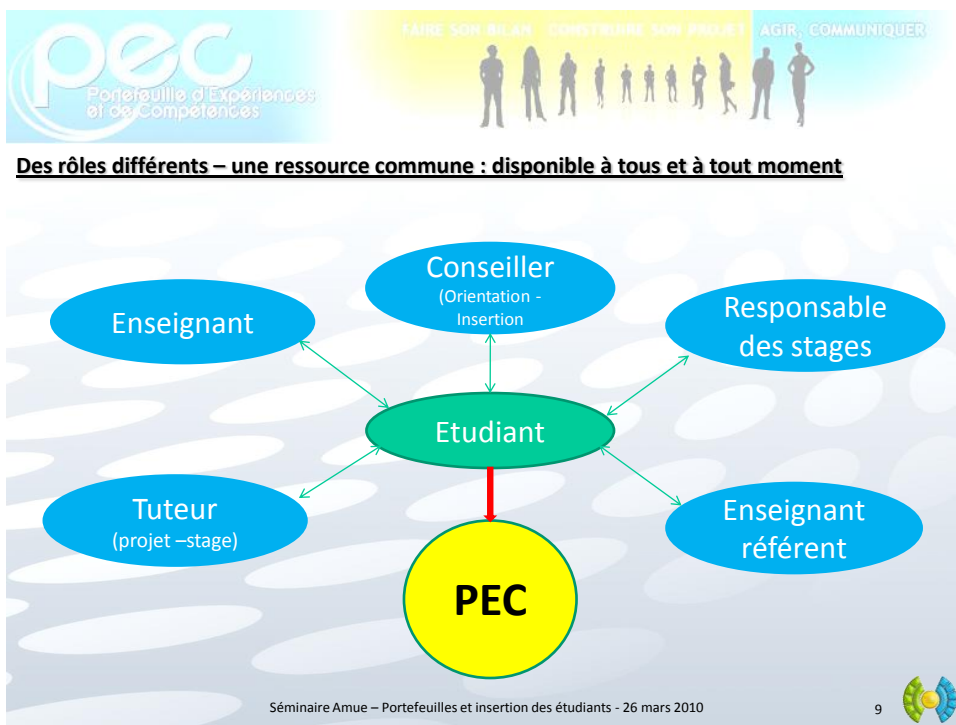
pec
Portefeuille d'Expériences et de Compétences

FAIRE SON BILAN CONSTRUIRE SON PROJET AGIR, COMMUNIQUER

Des rôles différents – une ressource commune : disponible à tous et à tout moment

Conseiller
(Orientation - Insertion

Enseignant

Responsable des stages

Etudiant

Tuteur
(projet –stage)

Enseignant référent

PEC

Séminaire Amue – Portefeuilles et insertion des étudiants - 26 mars 2010

9